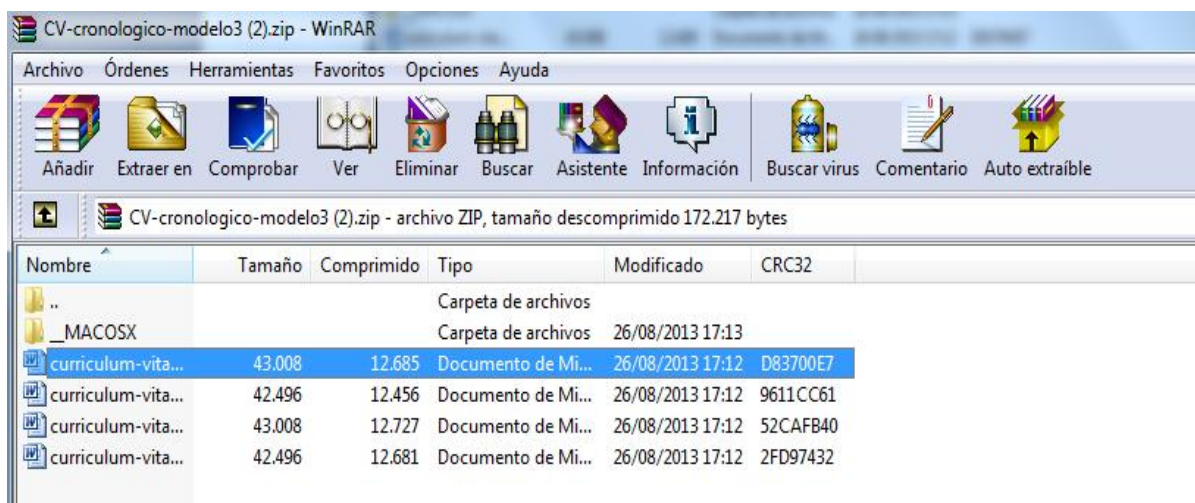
CV-cronologico-modelo3 (2).zip - WinRAR

Archivo Órdenes Herramientas Favoritos Opciones Ayuda

Añadir Extraer en Comprobar Ver Eliminar Buscar Asistente Información Buscar virus Comentario Auto extraíble

CV-cronologico-modelo3 (2).zip - archivo ZIP, tamaño descomprimido 172.217 bytes

| Nombre | Tamaño | Comprimido | Tipo | Modificado | CRC32 |
|---|---|---|---|---|---|
| .. | | | Carpeta de archivos | | |
| __MACOSX | | | Carpeta de archivos | 26/08/2013 17:13 | |
| curriculum-vita... | 43.008 | 12.685 | Documento de Mi... | 26/08/2013 17:12 | D83700E7 |
| curriculum-vita... | 42.496 | 12.456 | Documento de Mi... | 26/08/2013 17:12 | 9611CC61 |
| curriculum-vita... | 43.008 | 12.727 | Documento de Mi... | 26/08/2013 17:12 | 52CAFB40 |
| curriculum-vita... | 42.496 | 12.681 | Documento de Mi... | 26/08/2013 17:12 | 2FD97432 |